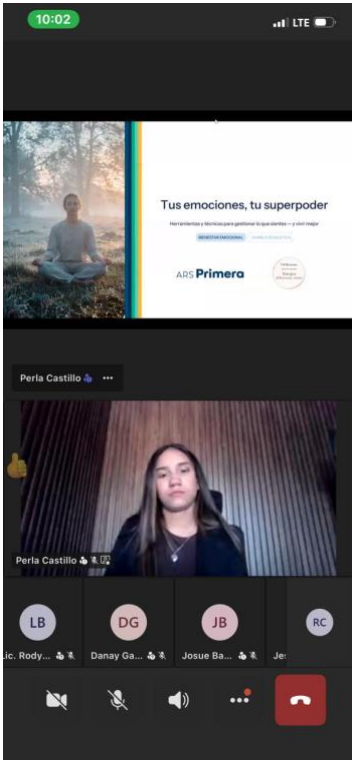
10:02

LTE

Tus emociones, tu superpoder

Herramientas y técnicas para gestionar lo que sientes — y vivir mejor

BIENESTAR EMOCIONAL

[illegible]

ARS Primera

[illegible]

Perla Castillo

...

Perla Castillo

LB

Lic. Rody...

DG

Danay Ga...

JB

Josue Ba...

Je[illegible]

RC